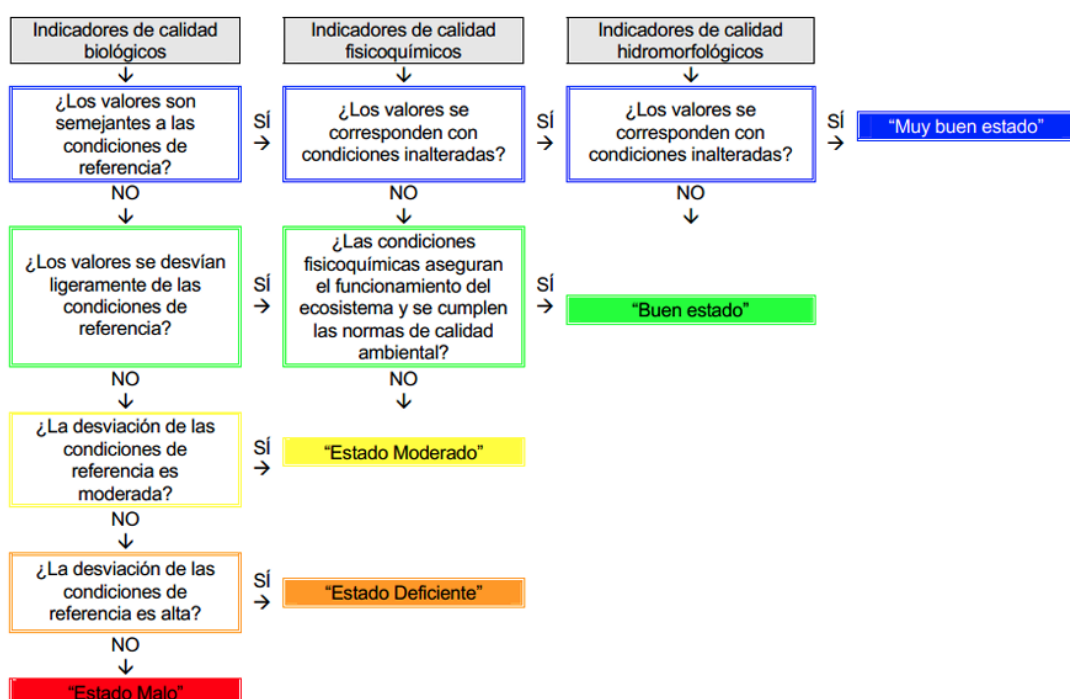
Indicadores de calidad biológicos

Indicadores de calidad fisicoquímicos

Indicadores de calidad hidromorfológicos

¿Los valores son semejantes a las condiciones de referencia?

SÍ →

¿Los valores se corresponden con condiciones inalteradas?

SÍ →

¿Los valores se corresponden con condiciones inalteradas?

SÍ →

"Muy buen estado"

NO

NO

NO

¿Los valores se desvían ligeramente de las condiciones de referencia?

SÍ →

¿Las condiciones fisicoquímicas aseguran el funcionamiento del ecosistema y se cumplen las normas de calidad ambiental?

SÍ →

"Buen estado"

NO

NO

¿La desviación de las condiciones de referencia es moderada?

SÍ →

"Estado Moderado"

NO

¿La desviación de las condiciones de referencia es alta?

SÍ →

"Estado Deficiente"

NO

"Estado Malo"